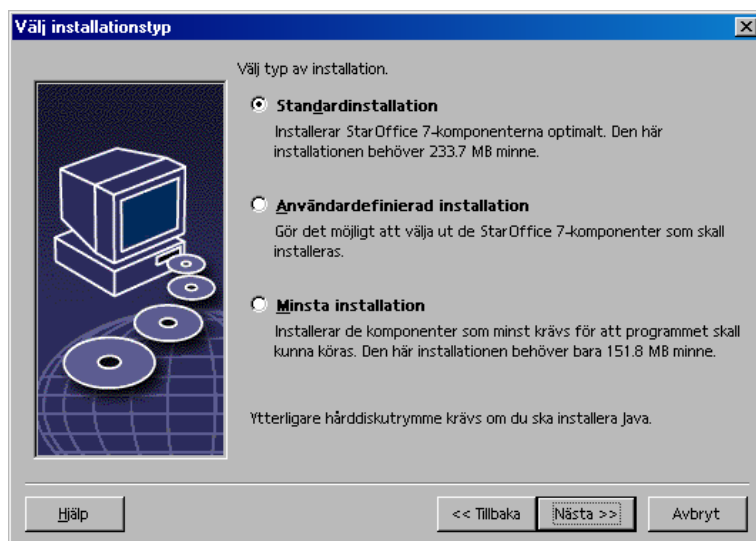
Välj installationstyp

Välj typ av installation.

Standardinstallation
Installerar StarOffice 7-komponenterna optimalt. Den här installationen behöver 233.7 MB minne.

Användardefinierad installation
Gör det möjligt att välja ut de StarOffice 7-komponenter som skall installeras.

Minsta installation
Installerar de komponenter som minst krävs för att programmet skall kunna köras. Den här installationen behöver bara 151.8 MB minne.

Ytterligare hårddiskutrymme krävs om du ska installera Java.

Hjälp

<< Tillbaka

Nästa >>

Avbryt